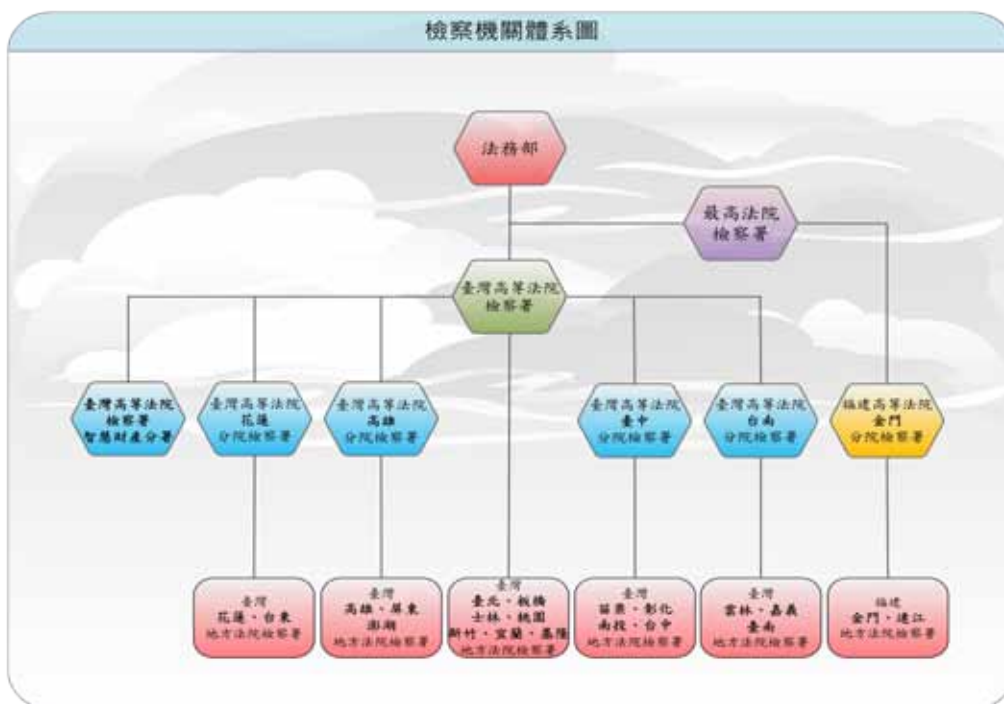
檢察機關體系圖

法務部

最高法院
檢察署

臺灣高等法院
檢察署

臺灣高等法院
檢察署
智慧財產分署

臺灣高等法院
花蓮
分院檢察署

臺灣高等法院
高雄
分院檢察署

臺灣高等法院
臺中
分院檢察署

臺灣高等法院
台南
分院檢察署

福建高等法院
金門
分院檢察署

臺灣
花蓮、台東
地方法院檢察署

臺灣
高雄、屏東
澎湖
地方法院檢察署

臺灣
臺北、板橋
士林、桃園
新竹、宜蘭、基隆
地方法院檢察署

臺灣
苗栗、彰化
南投、台中
地方法院檢察署

臺灣
雲林、嘉義
臺南
地方法院檢察署

福建
金門、連江
地方法院檢察署